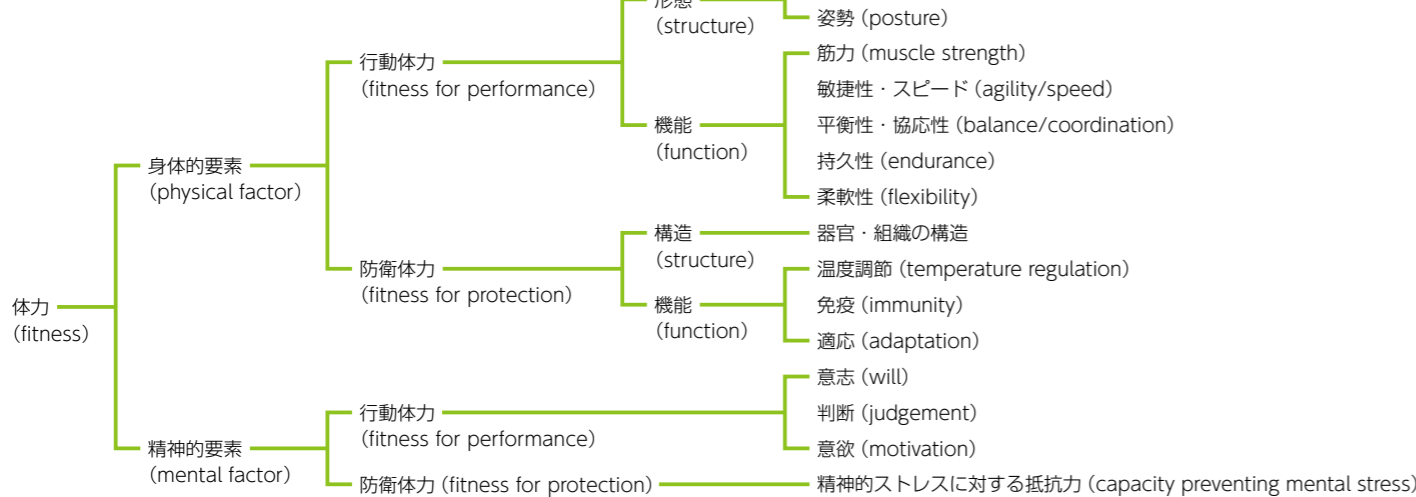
体力
(fitness)

身体的要素
(physical factor)

行動体力
(fitness for performance)

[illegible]
(structure)

姿勢 (posture)

機能
(function)

筋力 (muscle strength)
敏捷性・スピード (agility/speed)
平衡性・協応性 (balance/coordination)
持久性 (endurance)
柔軟性 (flexibility)

防衛体力
(fitness for protection)

構造
(structure)

器官・組織の構造

機能
(function)

温度調節 (temperature regulation)
免疫 (immunity)
適応 (adaptation)

精神的要素
(mental factor)

行動体力
(fitness for performance)

意志 (will)
判断 (judgement)
意欲 (motivation)

防衛体力 (fitness for protection)

精神的ストレスに対する抵抗力 (capacity preventing mental stress)